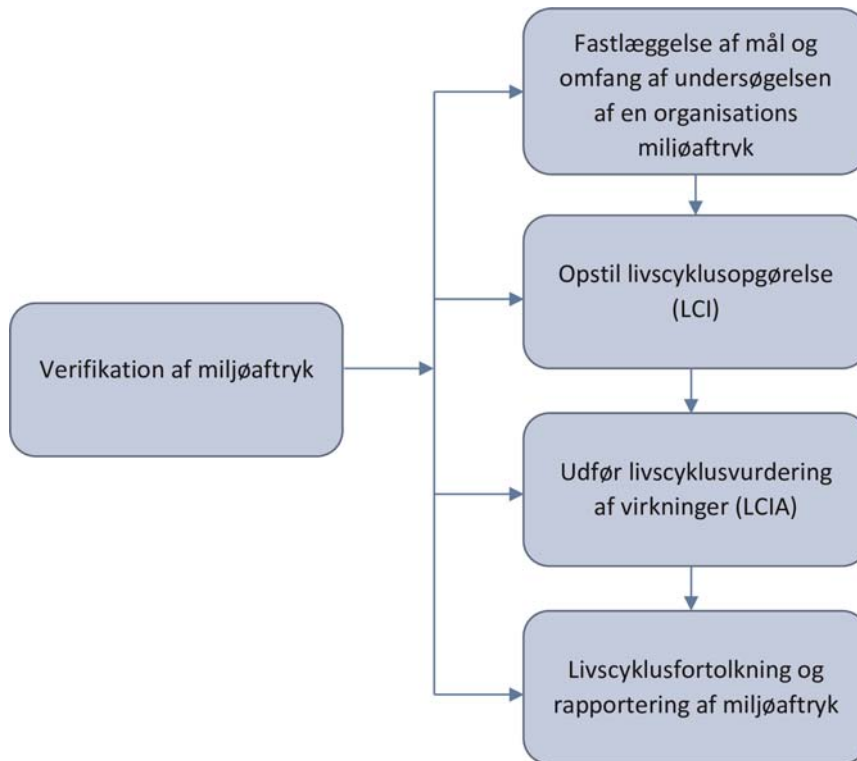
Verifikation af miljøaftryk

Fastlæggelse af mål og omfang af undersøgelsen af en organisations miljøaftryk

Opstil livscyklusopgørelse (LCI)

Udfør livscyklusvurdering af virkninger (LCIA)

Livscyklusfortolkning og rapportering af miljøaftryk